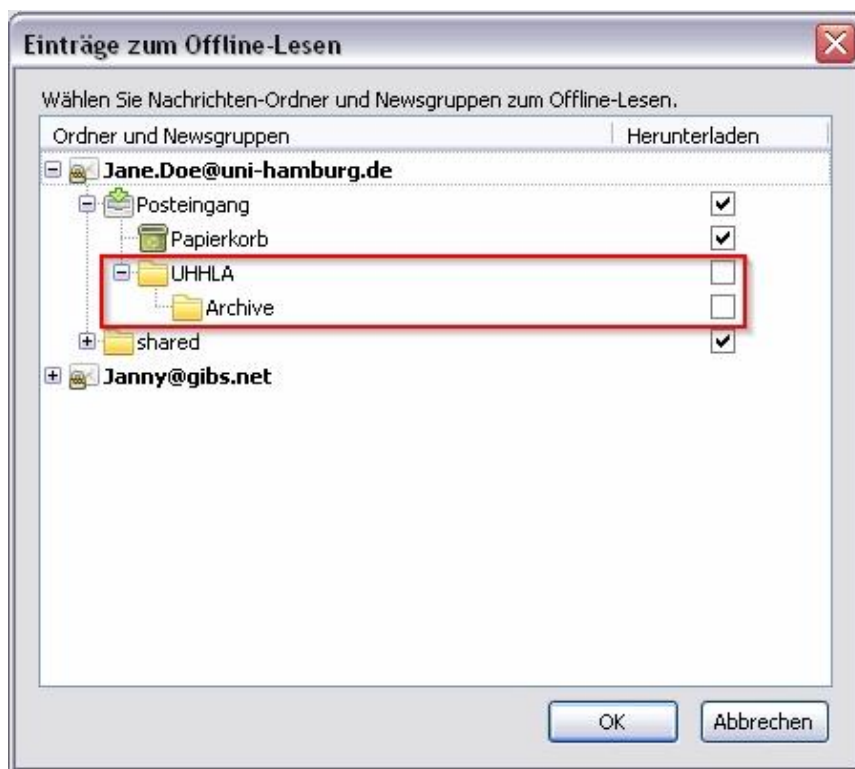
Einträge zum Offline-Lesen

Wählen Sie Nachrichten-Ordner und Newsgruppen zum Offline-Lesen.

| Ordner und Newsgruppen | Herunterladen |
|---|---|
| Jane.Doe@uni-hamburg.de | |
| Posteingang | ✔ |
| Papierkorb | ✔ |
| UHHLA | ☐ |
| Archive | ☐ |
| shared | ✔ |
| Janny@gibs.net | |

OK
Abbrechen